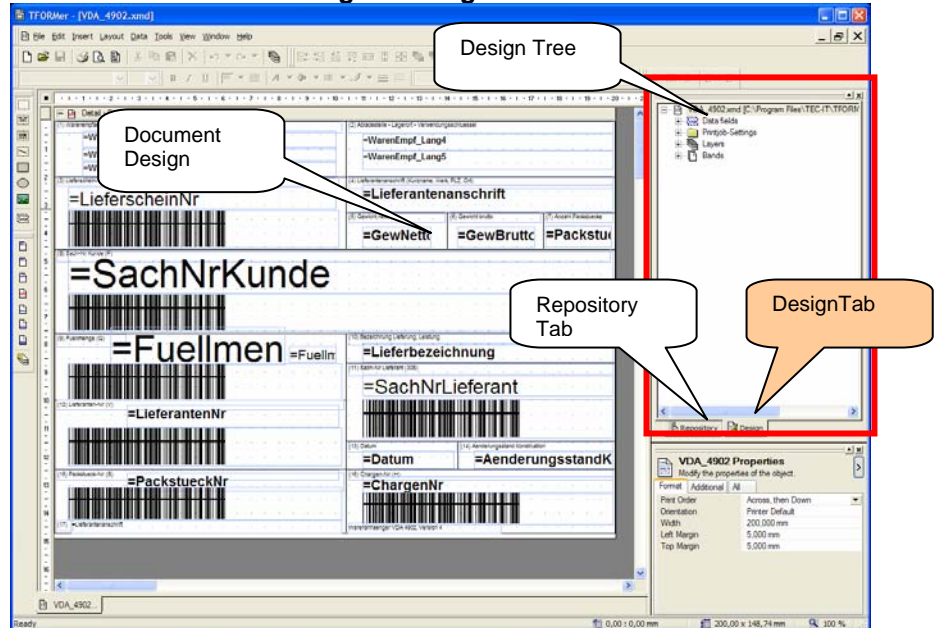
TFORMer - [VDA_4902.xmd]

File Edit Insert Layout Data Tools View Window Help

Design Tree

Document Design

Detail

=WarenEmpf_Lang4

=WarenEmpf_Lang5

=LieferscheinNr

=Lieferantenanschrift

=GewNetto

=GewBrutto

=Packstue

=SachNrKunde

Repository Tab

DesignTab

=Fuellmen

=Fuellm

=Lieferbezeichnung

=SachNrLieferant

=LieferantenNr

=Datum

=AenderungsstandK

=PackstueckNr

=ChargenNr

4902.xmd [C:\Program Files\TEC-IT\TFORM

Data fields

Printjob-Settings

Layers

Bands

Repository

Design

VDA_4902 Properties

Modify the properties of the object.

Format Additional All

| | |
|---|---|
| Print Order | Across, then Down |
| Orientation | Printer Default |
| Width | 200,000 mm |
| Left Margin | 5,000 mm |
| Top Margin | 5,000 mm |

VDA_4902...

Ready

0,00 : 0,00 mm

200,00 x 148,74 mm

100 %